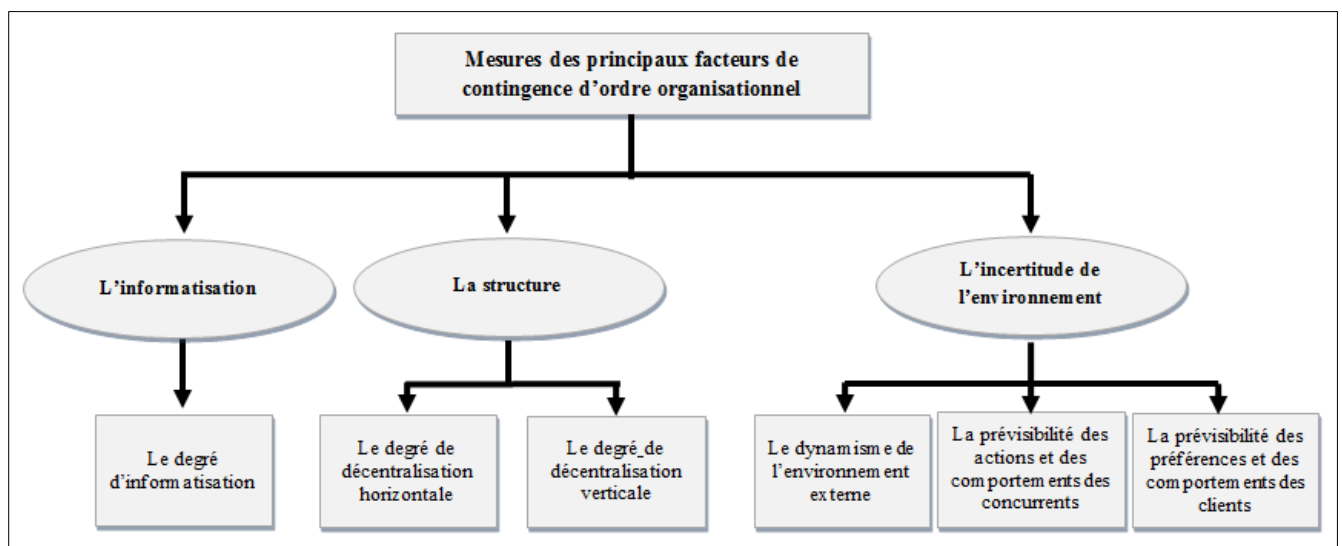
Mesures des principaux facteurs de contingence d'ordre organisationnel

L'informatisation

La structure

L'incertitude de l'environnement

Le degré d'informatisation

Le degré de décentralisation horizontale

Le degré_de décentralisation verticale

Le dynamisme de l'environnement externe

La prévisibilité des actions et des comportements des concurrents

La prévisibilité des préférences et des comportements des clients